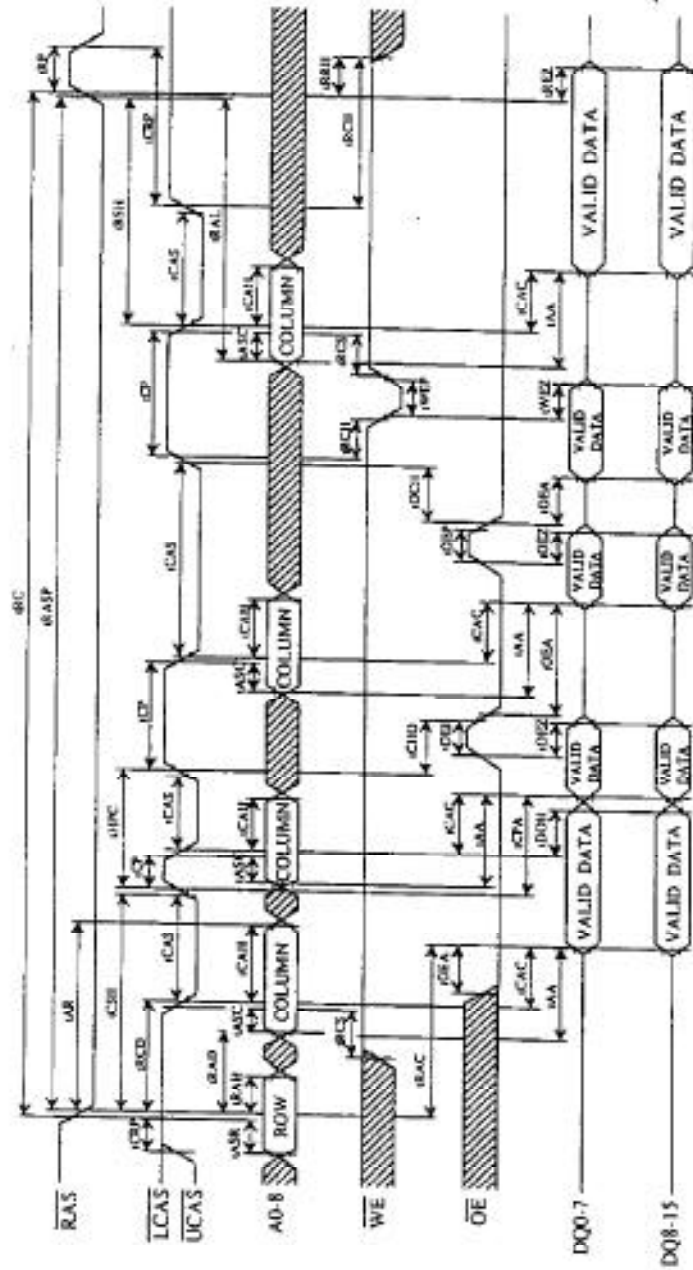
tRC
tRASP
tRP
tAR
tCSH
tRCD
tCRP
tCAS
tCP
tCAS
tCP
tCAS
tCP
tCAS
tRSH
tCPN
tPC
tRAL
tASR
tRAH
tASC
tCAH
tASC
tCAH
tASC
tCAH
tASC
tCAH
ROW
COLUMN
COLUMN
COLUMN
COLUMN
tRCS
tRCH
tRRH
tRAD
tWCH
tWCS
tWPE
tOEA
tRAC
tCAC
tAA
tCPA
tDOH
tCAC
tAA
tOES
tOEH
tOEA
tCAC
tAA
tOEP
tOEZ
tOEA
tDOH
tWEZ
tCAC
tAA
tREZ
RAS
LCAS
UCAS
A0-8
WE
OE
DQ0-7
DQ8-15
VALID DATA
VALID DATA
VALID DATA
VALID DATA
VALID DATA
VALID DATA
VALID DATA
VALID DATA
VALID DATA
VALID DATA